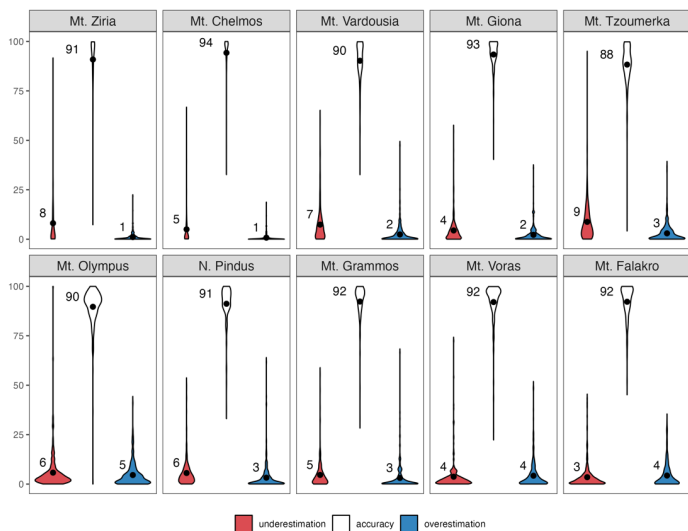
Mt. Ziria
100
75
50
25
0
8
91
1

Mt. Chelmos
5
94
1

Mt. Vardousia
7
90
2

Mt. Giona
4
93
2

Mt. Tzoumerka
9
88
3

Mt. Olympus
100
75
50
25
0
6
90
5

N. Pindus
6
91
3

Mt. Grammos
5
92
3

Mt. Voras
4
92
4

Mt. Falakro
3
92
4

underestimation accuracy overestimation